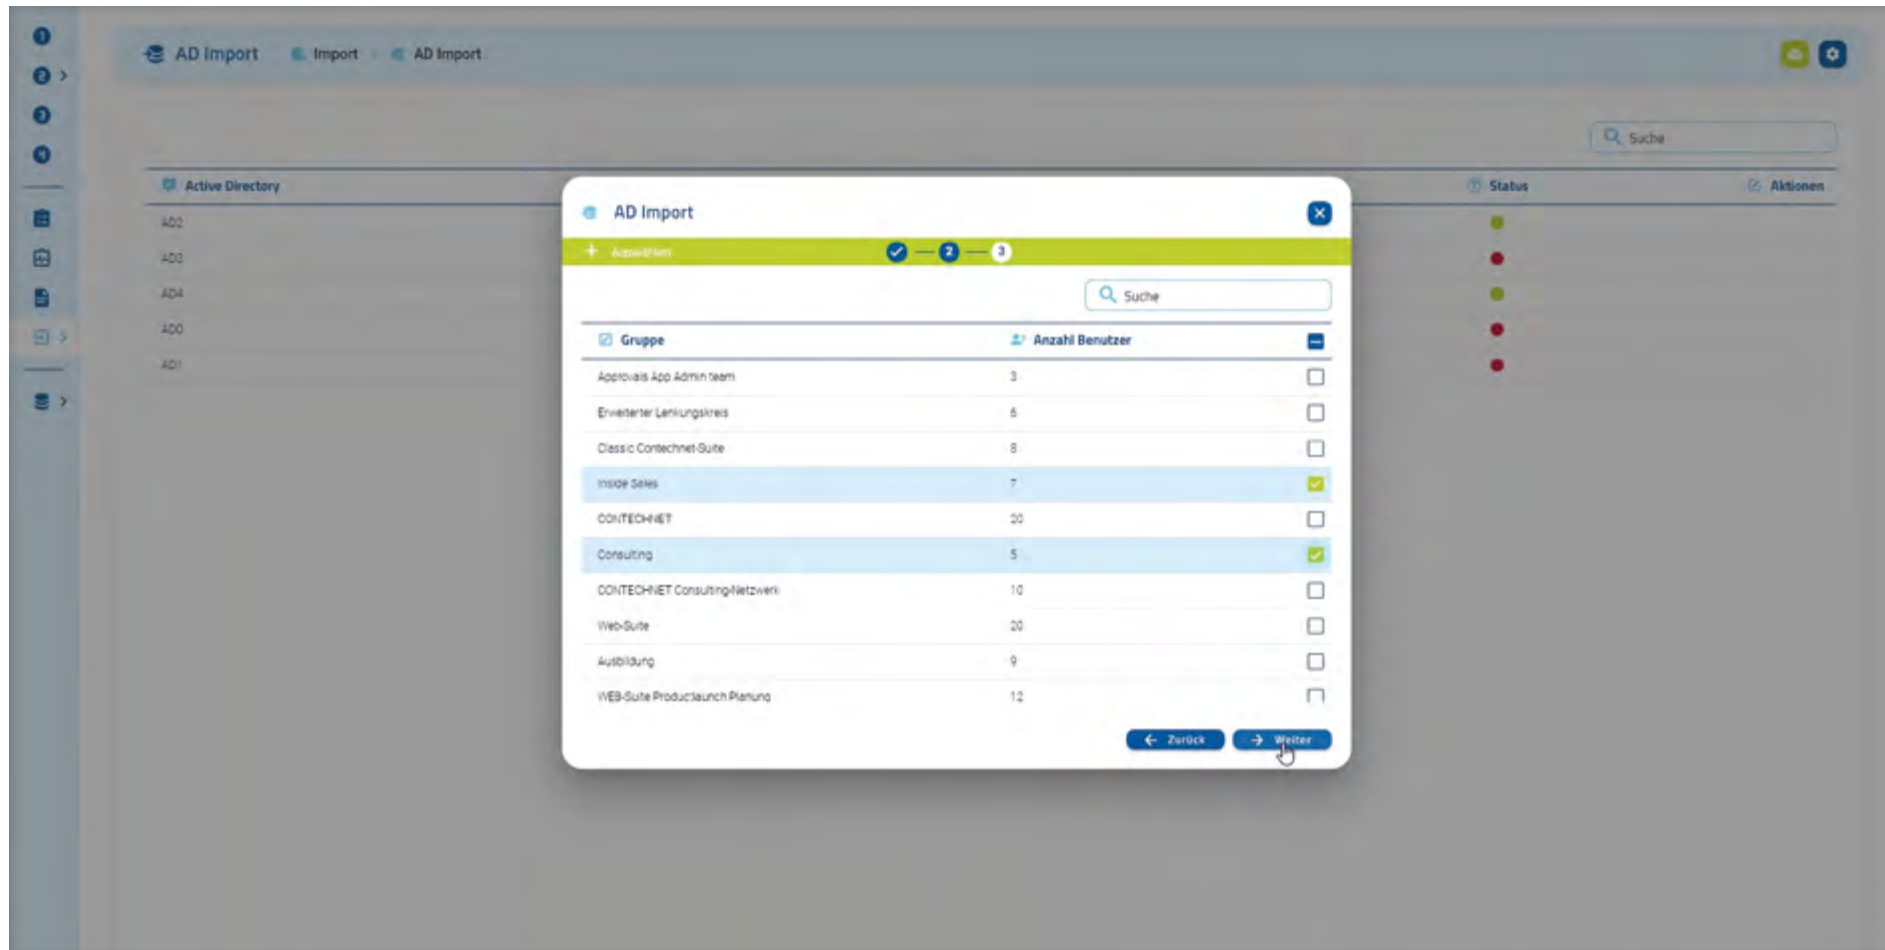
AD Import Import AD Import

Suche

| Active Directory | Status | Aktionen |
|---|---|---|
| AD2 | | |
| AD3 | | |
| AD4 | | |
| AD0 | | |
| AD1 | | |

AD Import

Auswählen

2 3

Suche

| Gruppe | Anzahl Benutzer | |
|---|---|---|
| Approvals App Admin team | 3 | |
| Erweiterter Lenkungskreis | 6 | |
| Classic Contechnet-Suite | 8 | |
| Inside Sales | 7 | |
| CONTECHNET | 20 | |
| Consulting | 5 | |
| CONTECHNET Consulting-Netzwerk | 10 | |
| Web-Suite | 20 | |
| Ausbildung | 9 | |
| WEB-Suite Productlaunch Planung | 12 | |

Zurück Weiter